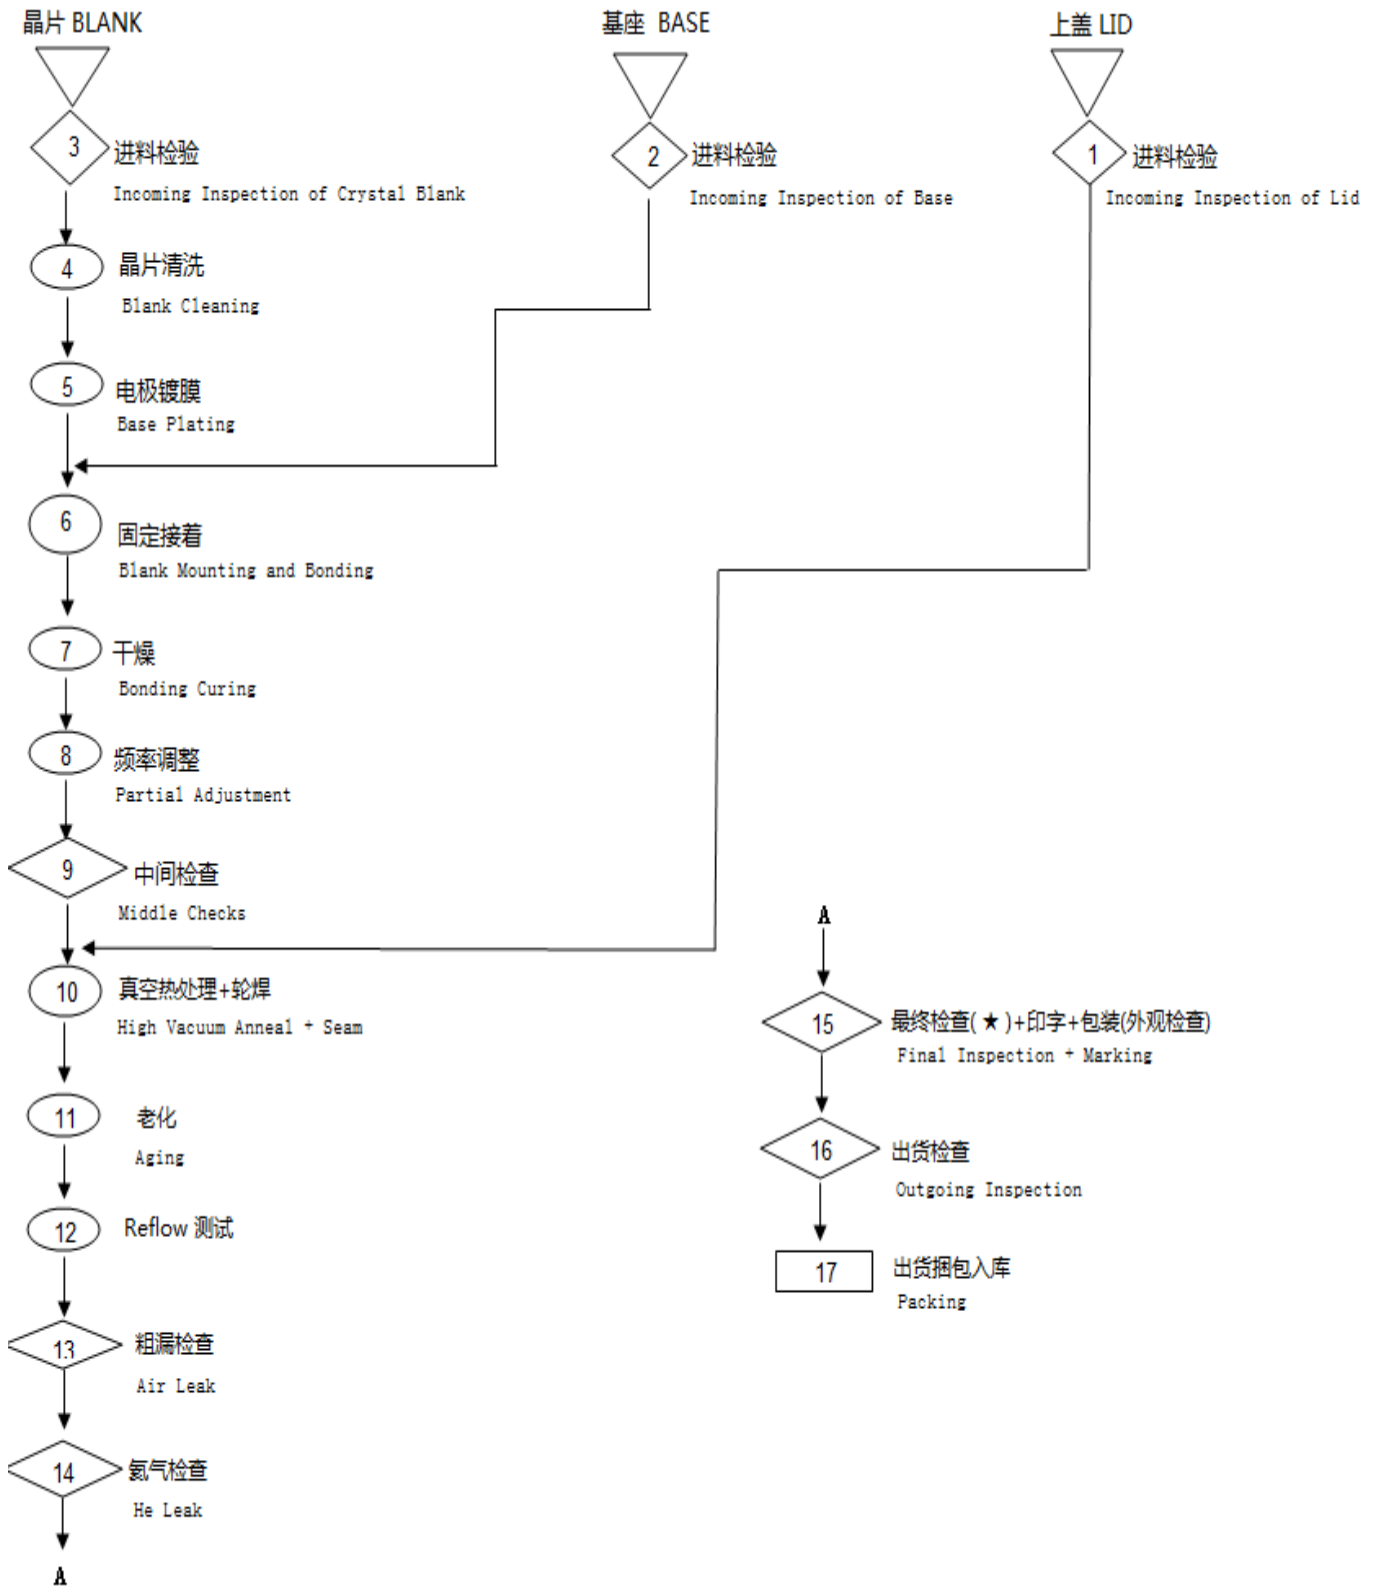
晶片 BLANK

3 进料检验
Incoming Inspection of Crystal Blank

4 晶片清洗
Blank Cleaning

5 电极镀膜
Base Plating

6 固定接着
Blank Mounting and Bonding

7 干燥
Bonding Curing

8 频率调整
Partial Adjustment

9 中间检查
Middle Checks

10 真空热处理+轮焊
High Vacuum Anneal + Seam

11 老化
Aging

12 Reflow 测试

13 粗漏检查
Air Leak

14 氦气检查
He Leak

A

基座 BASE

2 进料检验
Incoming Inspection of Base

上盖 LID

1 进料检验
Incoming Inspection of Lid

A

15 最终检查( ★ )+印字+包装(外观检查)
Final Inspection + Marking

16 出货检查
Outgoing Inspection

17 出货捆包入库
Packing